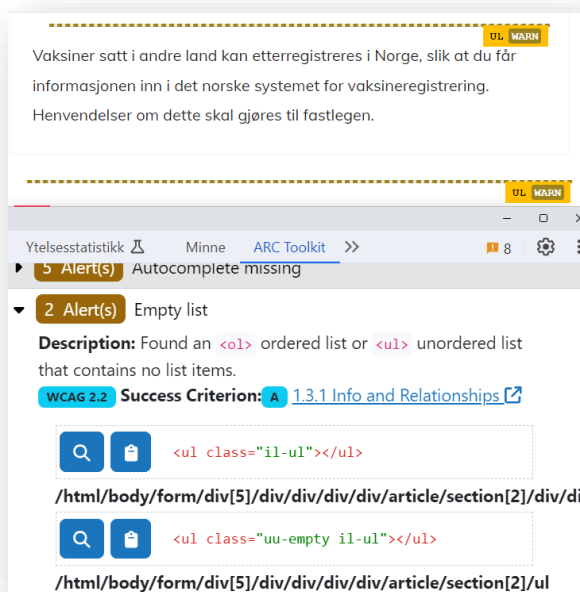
UL WARN

Vaksiner satt i andre land kan etterregistreres i Norge, slik at du får informasjonen inn i det norske systemet for vaksineregistrering. Henvendelser om dette skal gjøres til fastlegen.

UL WARN

Ytelsesstatistikk Minne ARC Toolkit 8

5 Alert(s) Autocomplete missing

2 Alert(s) Empty list

Description: Found an <ol> ordered list or <ul> unordered list that contains no list items.

WCAG 2.2 Success Criterion: A 1.3.1 Info and Relationships

<ul class="il-ul"></ul>

/html/body/form/div[5]/div/div/div/div/article/section[2]/div/di

<ul class="uu-empty il-ul"></ul>

/html/body/form/div[5]/div/div/div/div/article/section[2]/ul